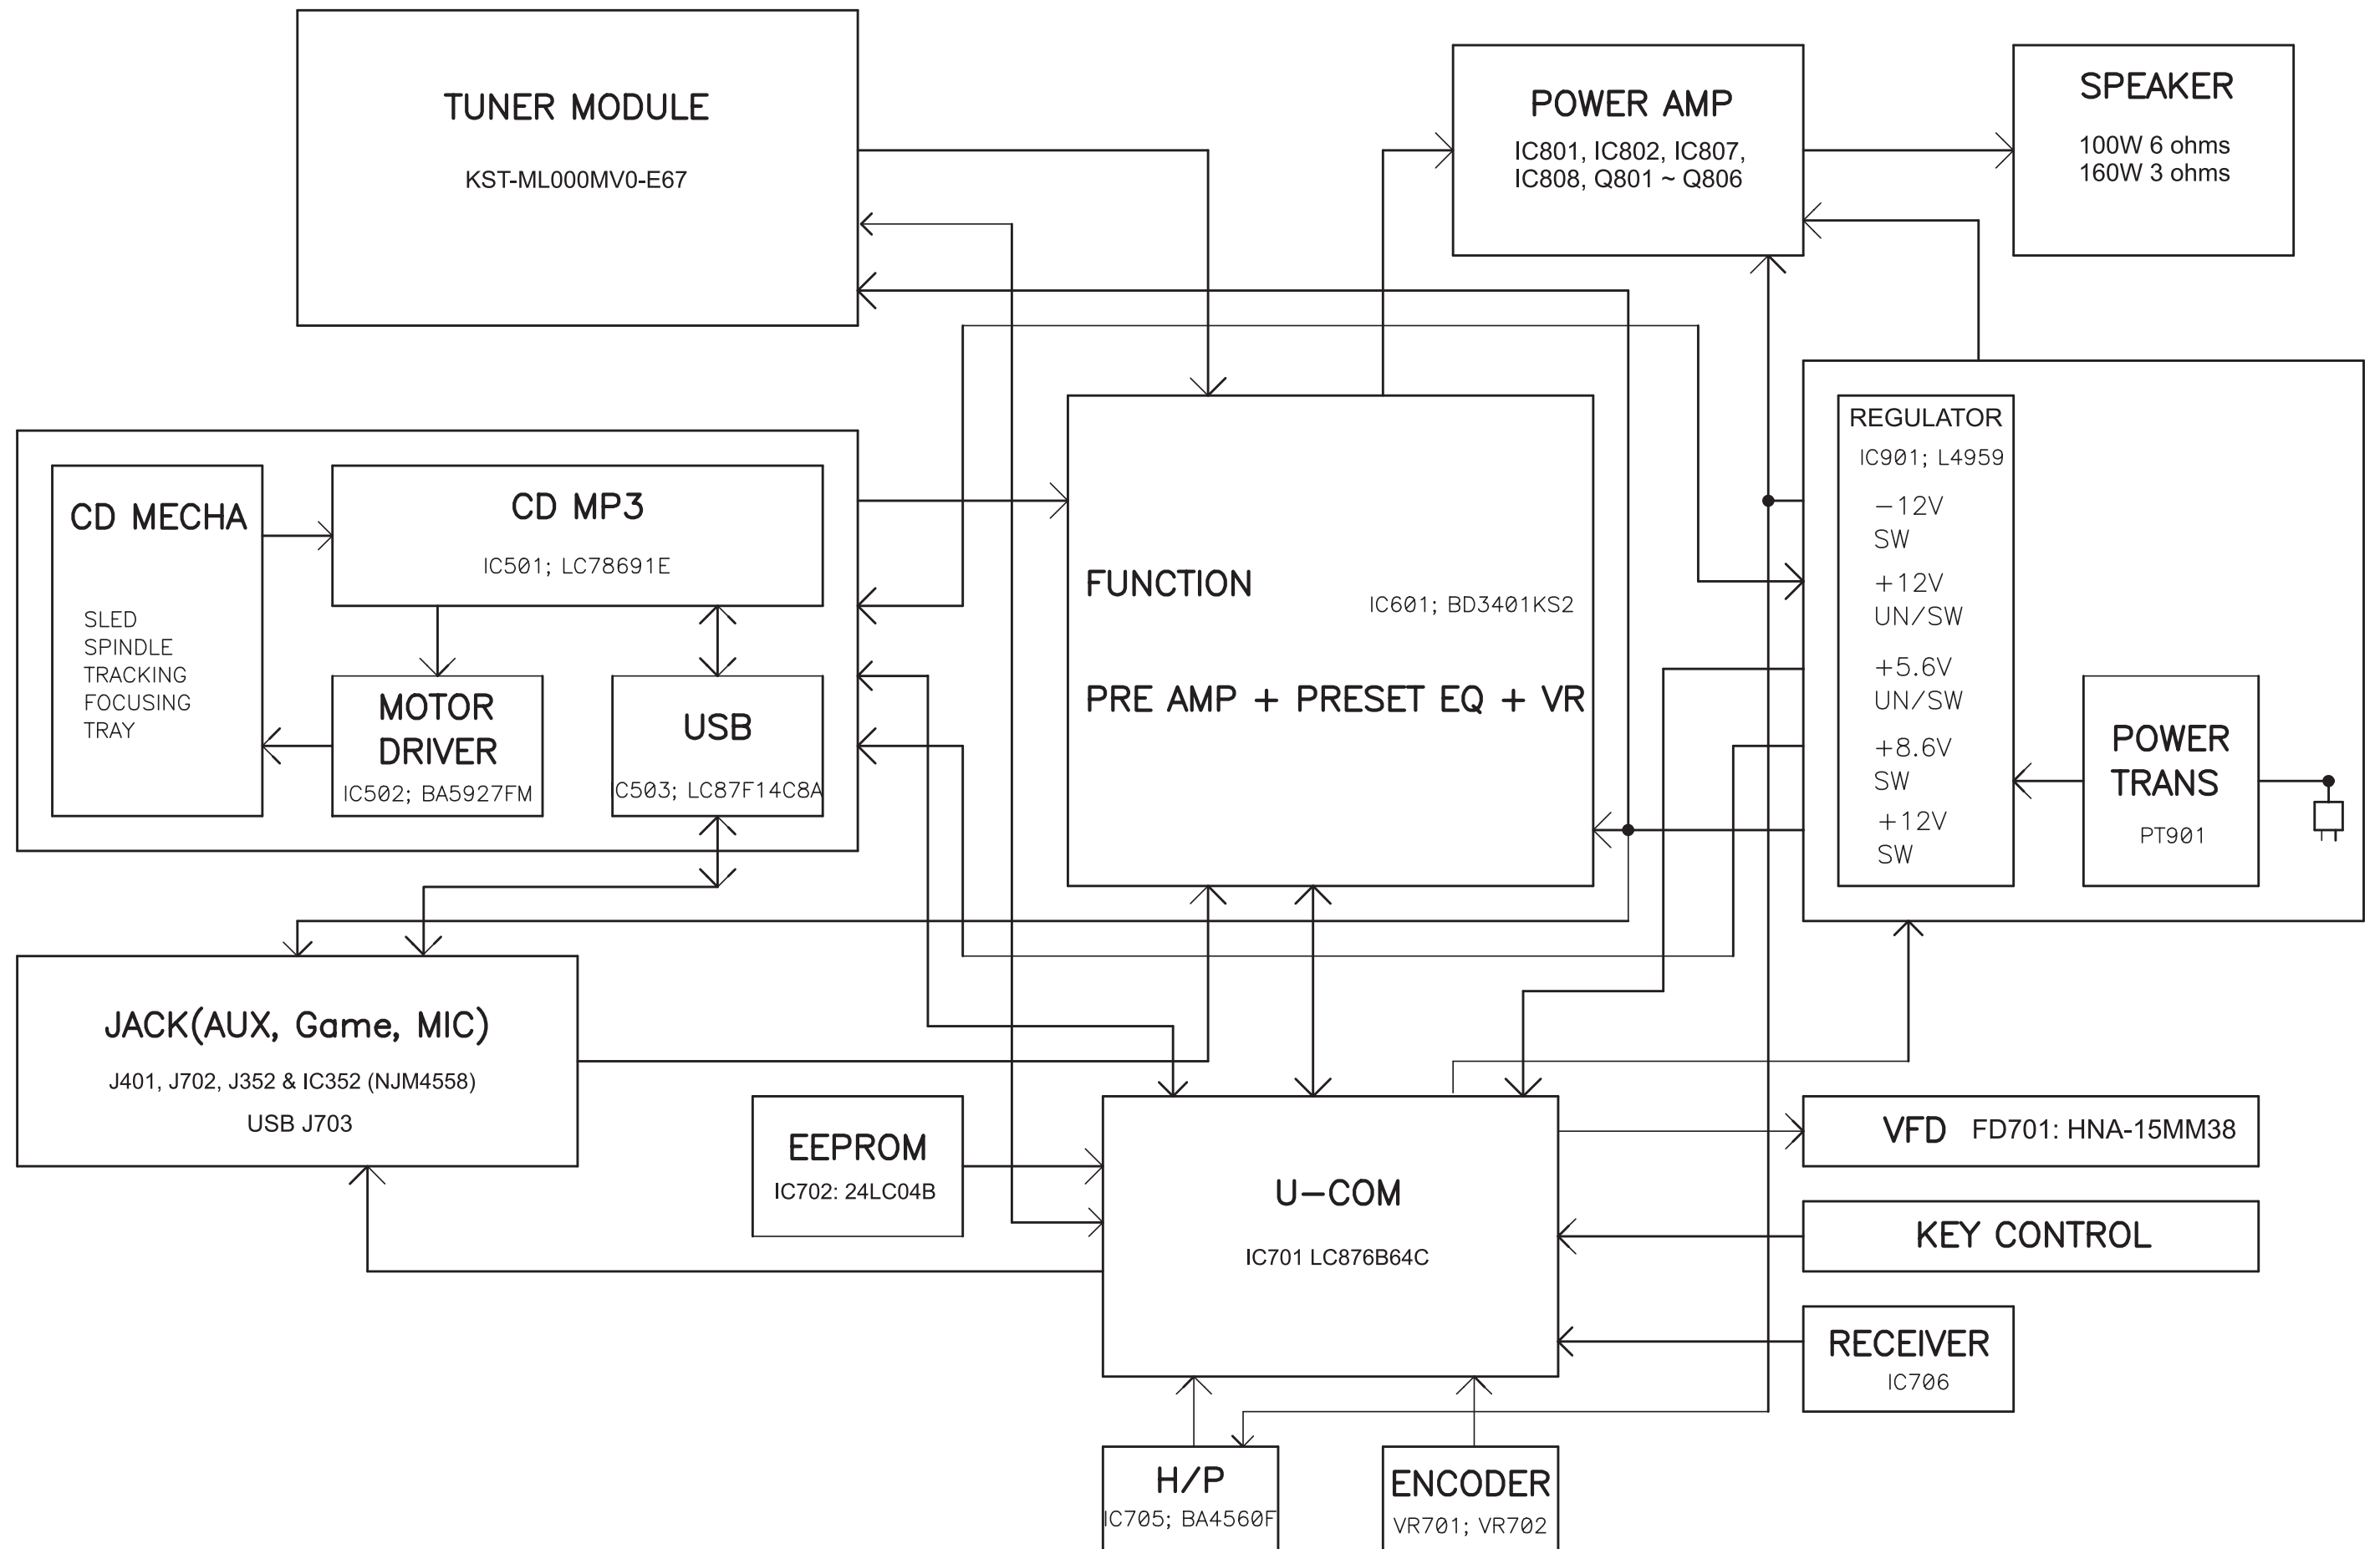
TUNER MODULE
KST-ML000MV0-E67

POWER AMP
IC801, IC802, IC807, IC808, Q801 ~ Q806

SPEAKER
100W 6 ohms
160W 3 ohms

CD MECHA
SLED
SPINDLE
TRACKING
FOCUSING
TRAY

CD MP3
IC501; LC78691E

MOTOR DRIVER
IC502; BA5927FM

USB
C503; LC87F14C8A

FUNCTION
IC601; BD3401KS2
PRE AMP + PRESET EQ + VR

REGULATOR
IC901; L4959
−12V
SW
+12V
UN/SW
+5.6V
UN/SW
+8.6V
SW
+12V
SW

POWER TRANS
PT901

JACK(AUX, Game, MIC)
J401, J702, J352 & IC352 (NJM4558)
USB J703

EEPROM
IC702: 24LC04B

U−COM
IC701 LC876B64C

VFD FD701: HNA-15MM38

KEY CONTROL

RECEIVER
IC706

H/P
IC705; BA4560F

ENCODER
VR701; VR702